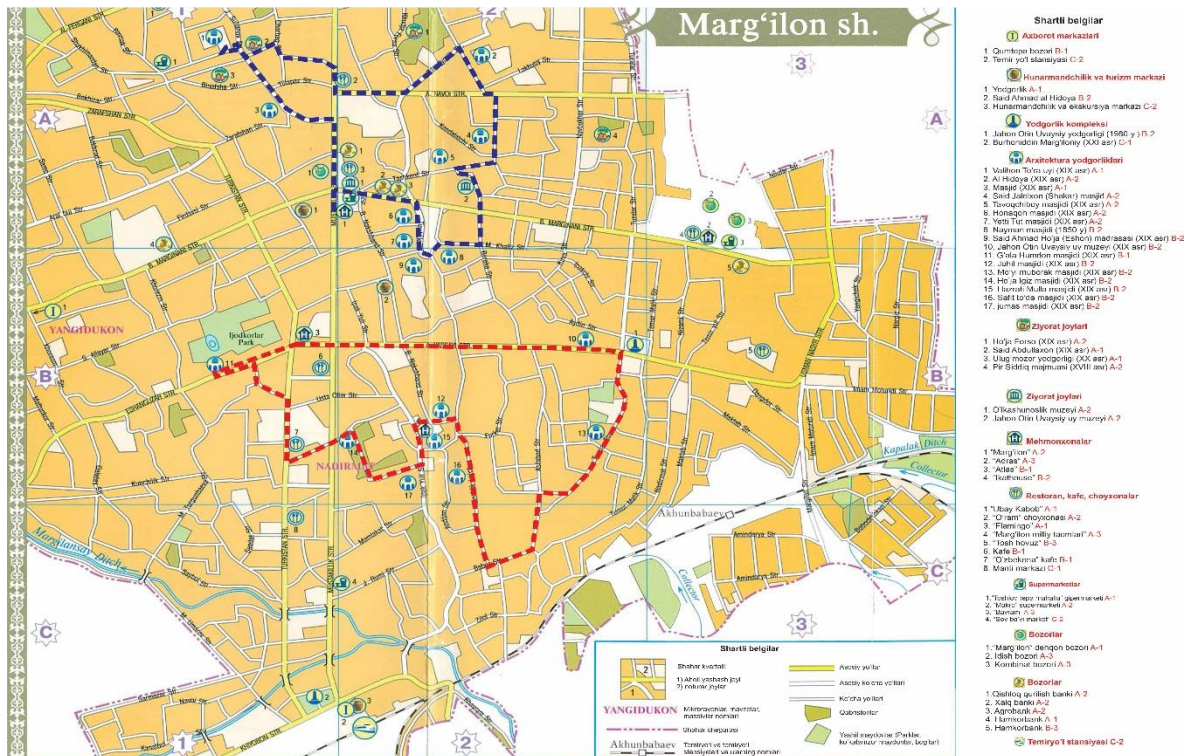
Marg'ilon sh.

1 2 3

A A

B B

C C

1 2 3

YANGIDUKON

NADIRABEK

Ijodkorlar Park

Akhunbabaev

Marg'ilansay Ditch

Kapalak Ditch

Collector

Collector

A. NAVOI STR.

B. MARGHINANI STR.

ZARAFSHAN STR.

TURKISTAN STR.

ISTIQLOL STR.

IMAM MOTURIDI STR.

Shartli belgilar

Axborot markazlari
1. Qumtepa bozori B-1
2. Temir yo'l stansiyasi C-2

Hunarmandchilik va turizm markazi
1. Yodgorlik A-1
2. Said Ahmad al Hidoya B-2
3. Hunarmandchilik va ekskursiya markazi C-2

Yodgorlik kompleksi
1. Jahon Otin Uvaysiy yodgorligi (1960 y.) B-2
2. Burhoniddin Marg'iloniy (XXI asr) C-1

Arxitektura yodgorliklari
1. Validhon To'ra uyi (XIX asr) A-1
2. Al Hidoya (XIX asr) A-2
3. Masjid (XIX asr) A-1
4. Said Jalolxon (Shaker) masjidi A-2
5. Tavoqchiboy masjidi (XIX asr) A-2
6. Honaqoh masjidi (XIX asr) A-2
7. Yetti Tut masjidi (XIX asr) A-2
8. Nayman masjidi (1850 y.) B-2
9. Said Ahmad Ho'ja (Eshon) madrasasi (XIX asr) B-2
10. Jahon Otin Uvaysiy uy muzeyi (XIX asr) B-2
11. G'ala Humdon masjidi (XIX asr) B-1
12. Juhil masjidi (XIX asr) B-2
13. Mo'yi muborak masjidi (XIX asr) B-2
14. Ho'ja Iqiz masjidi (XIX asr) B-2
15. Hazrati Mulla masjidi (XIX asr) B-2
16. Sahi to'da masjidi (XIX asr) B-2
17. Jumas masjidi (XIX asr) B-2

Ziyorat joylari
1. Ho'ja Forso (XIX asr) A-2
2. Said Abdullaxon (XIX asr) A-1
3. Ulug' mozor yodgorligi (XX asr) A-1
4. Pir Siddiq majmuasi (XVIII asr) A-2

Ziyorat joylari
1. O'lkashunoslik muzeyi A-2
2. Jahon Otin Uvaysiy uy muzeyi A-2

Mehmonxonalar
1. "Marg'ilon" A-2
2. "Adras" A-3
3. "Atlas" B-1
4. "Ikathouse" B-2

Restoran, kafe, choyxonalar
1. "Ubay Kabob" A-1
2. "O'ram" choyxonasi A-2
3. "Flamingo" A-1
4. "Marg'ilon milliy taomlari" A-3
5. "Tosh hovuz" B-3
6. Kafe B-1
7. "O'zbekona" kafe B-1
8. Manti markazi C-1

Supermarketlar
1. "Toshkent tepa" mahalla supermarketi A-1
2. "Makro" supermarketi A-2
3. "Baraka" A-3
4. "Sox bo'yi market" C-2

Bozorlar
1. "Marg'ilon" dehqon bozori A-1
2. Idish bozori A-3
3. Kombinat bozori A-3

Bozorlar
1. Qishloq qurilish banki A-2
2. Xalq banki A-2
3. Agrobank A-2
4. Hamkorbank A-1
5. Hamkorbank B-3

Temiryo'l stansiyasi C-2

Shartli belgilar
Shahar kvartali
1) Aholi yashash joyi
2) noturar joylar
YANGIDUKON Mikrorayonlar, mavzelar, massivlar nomlari
Shahar chegarasi
Akhunbabaev Temiryo'l va temiryo'l stansiyasi va uларning nomlari
Asosiy yo'llar
Asosiy ko'cha yo'llari
Ko'cha yo'llari
Qabristonlar
Yashil maydonlar (Parklar, ko'kalamzor maydonlar, bog'lar)